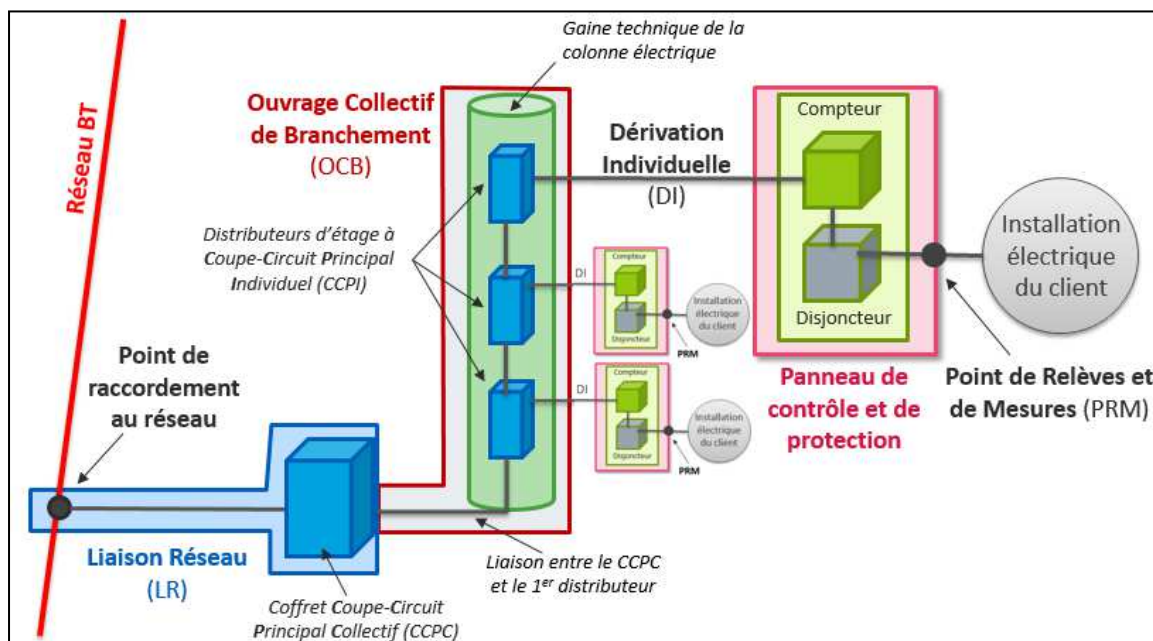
Réseau BT

Gaine technique de la colonne électrique

Ouvrage Collectif de Branchement (OCB)

Dérivation Individuelle (DI)

Compteur

Disjoncteur

Installation électrique du client

Distributeurs d'étage à Coupe-Circuit Principal Individuel (CCPI)

DI

Compteur

Disjoncteur

Installation électrique du client

PRM

DI

Compteur

Disjoncteur

Installation électrique du client

PRM

Point de raccordement au réseau

Panneau de contrôle et de protection

Point de Relèves et de Mesures (PRM)

Liaison Réseau (LR)

Liaison entre le CCPC et le 1$^{er}$ distributeur

Coffret Coupe-Circuit Principal Collectif (CCPC)